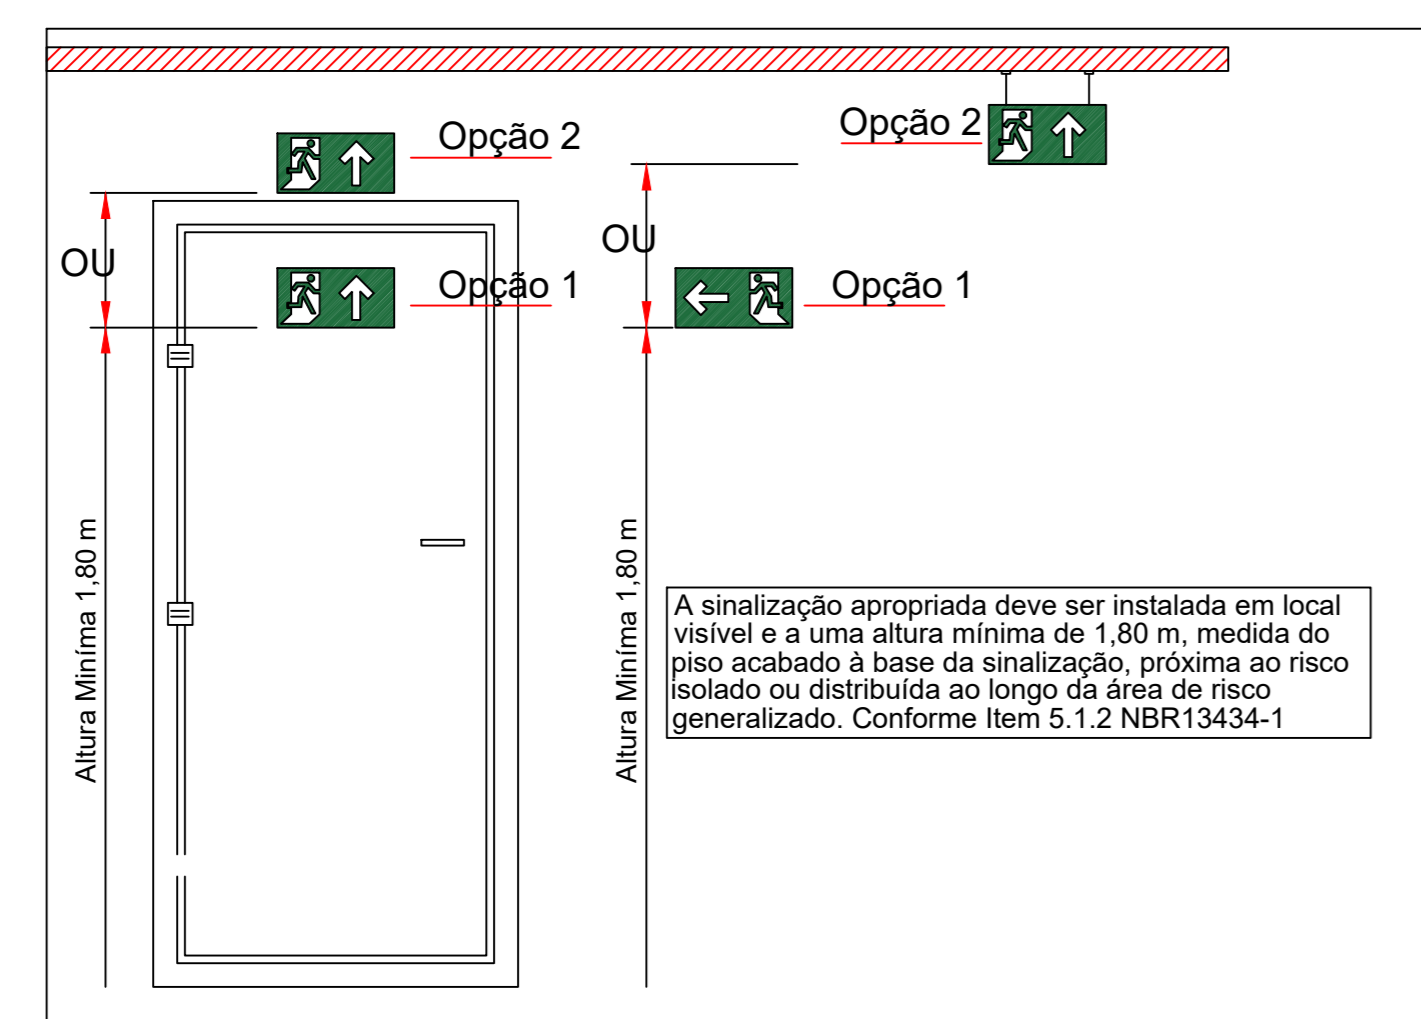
Opção 2

OU

Opção 1

Altura Minima 1,80 m

Opção 2

OU

Opção 1

Altura Minima 1,80 m

A sinalização apropriada deve ser instalada em local visível e a uma altura mínima de 1,80 m, medida do piso acabado à base da sinalização, próxima ao risco isolado ou distribuída ao longo da área de risco generalizado. Conforme Item 5.1.2 NBR13434-1